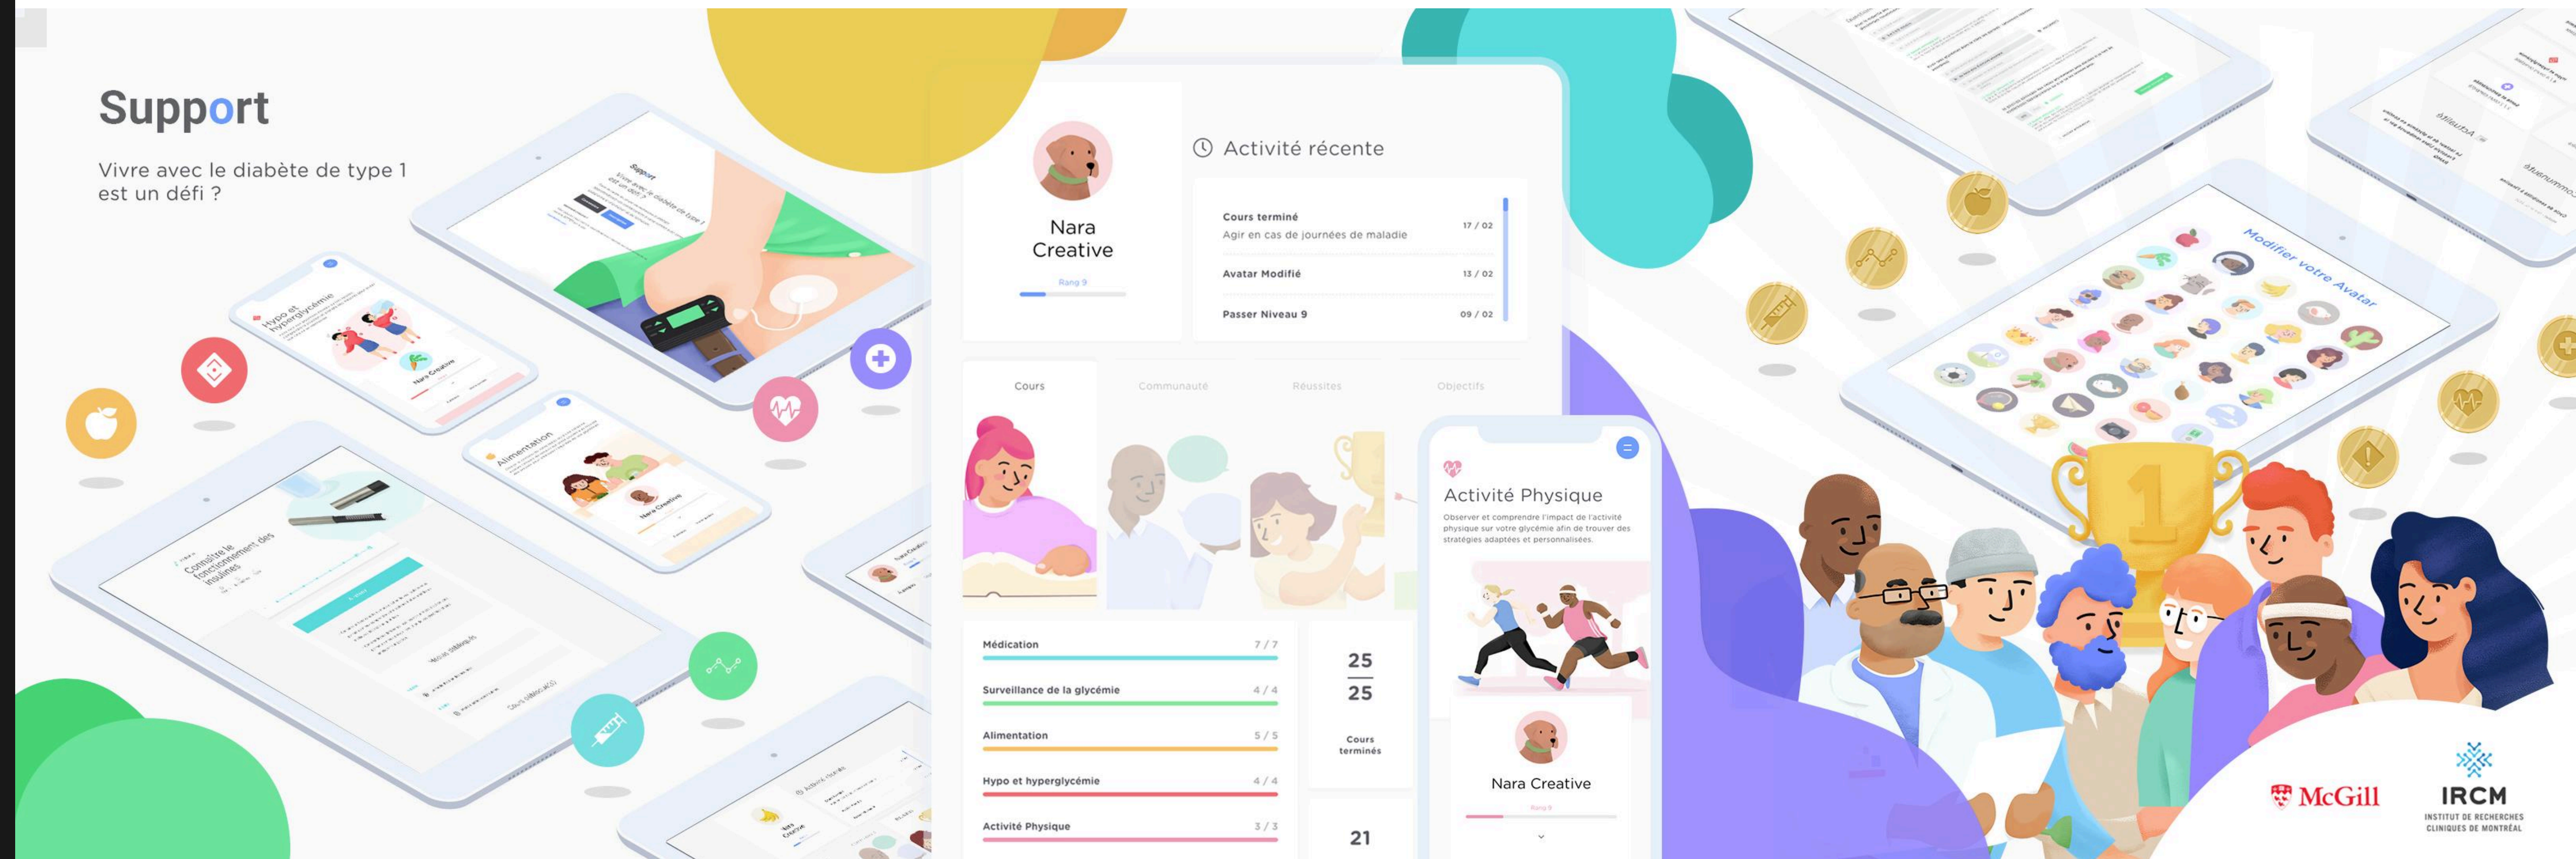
Support

Vivre avec le diabète de type 1 est un défi ?

Nara Creative

Rang 9

Activité récente

Cours terminé
Agir en cas de journées de maladie
17 / 02

Avatar Modifié
13 / 02

Passer Niveau 9
09 / 02

Cours

Communauté

Réussites

Objectifs

Médication 7 / 7

Surveillance de la glycémie 4 / 4

Alimentation 5 / 5

Hypo et hyperglycémie 4 / 4

Activité Physique 3 / 3

25
25
Cours terminés

21

Activité Physique

Observer et comprendre l'impact de l'activité physique sur votre glycémie afin de trouver des stratégies adaptées et personnalisées.

Nara Creative

Modifier votre Avatar

Hypo et hyperglycémie

Alimentation

Connaître le fonctionnement des insulines

McGill

IRCM
INSTITUT DE RECHERCHES CLINIQUES DE MONTRÉAL